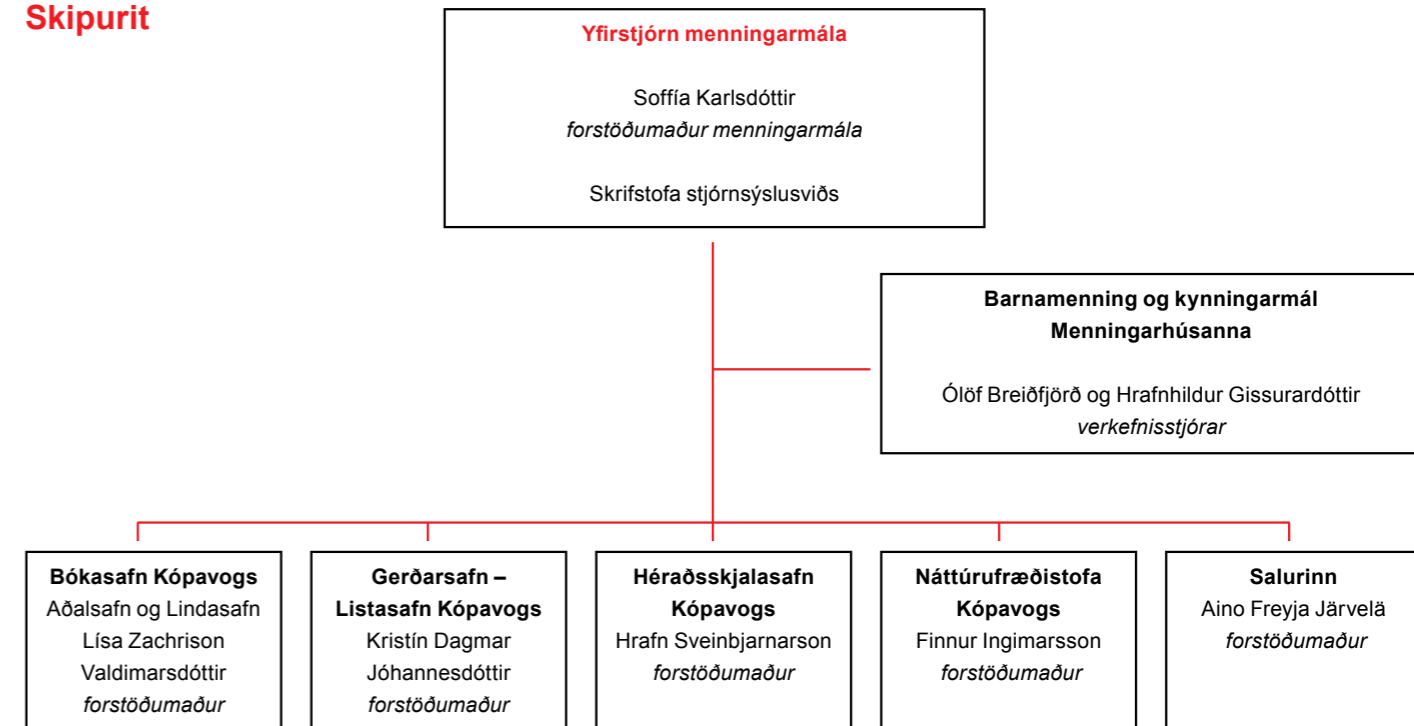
Skipurit

Yfirstjórn menningarmála

Soffía Karlsdóttir
forstöðumaður menningarmála

Skrifstofa stjórnsýslusviðs

Barnamenning og kynningarmál Menningarhúsanna

Ólöf Breiðfjörð og Hrafnhildur Gissurardóttir
verkefnisstjórar

Bókasafn Kópavogs
Aðalsafn og Lindasafn
Lísa Zachrison Valdimarsdóttir
forstöðumaður

Gerðarsafn – Listasafn Kópavogs
Kristín Dagmar Jóhannesdóttir
forstöðumaður

Héraðsskjalasafn Kópavogs
Hrafn Sveinbjarnarson
forstöðumaður

Náttúrufræðistofa Kópavogs
Finnur Ingimarsson
forstöðumaður

Salurinn
Aino Freyja Järvelä
forstöðumaður